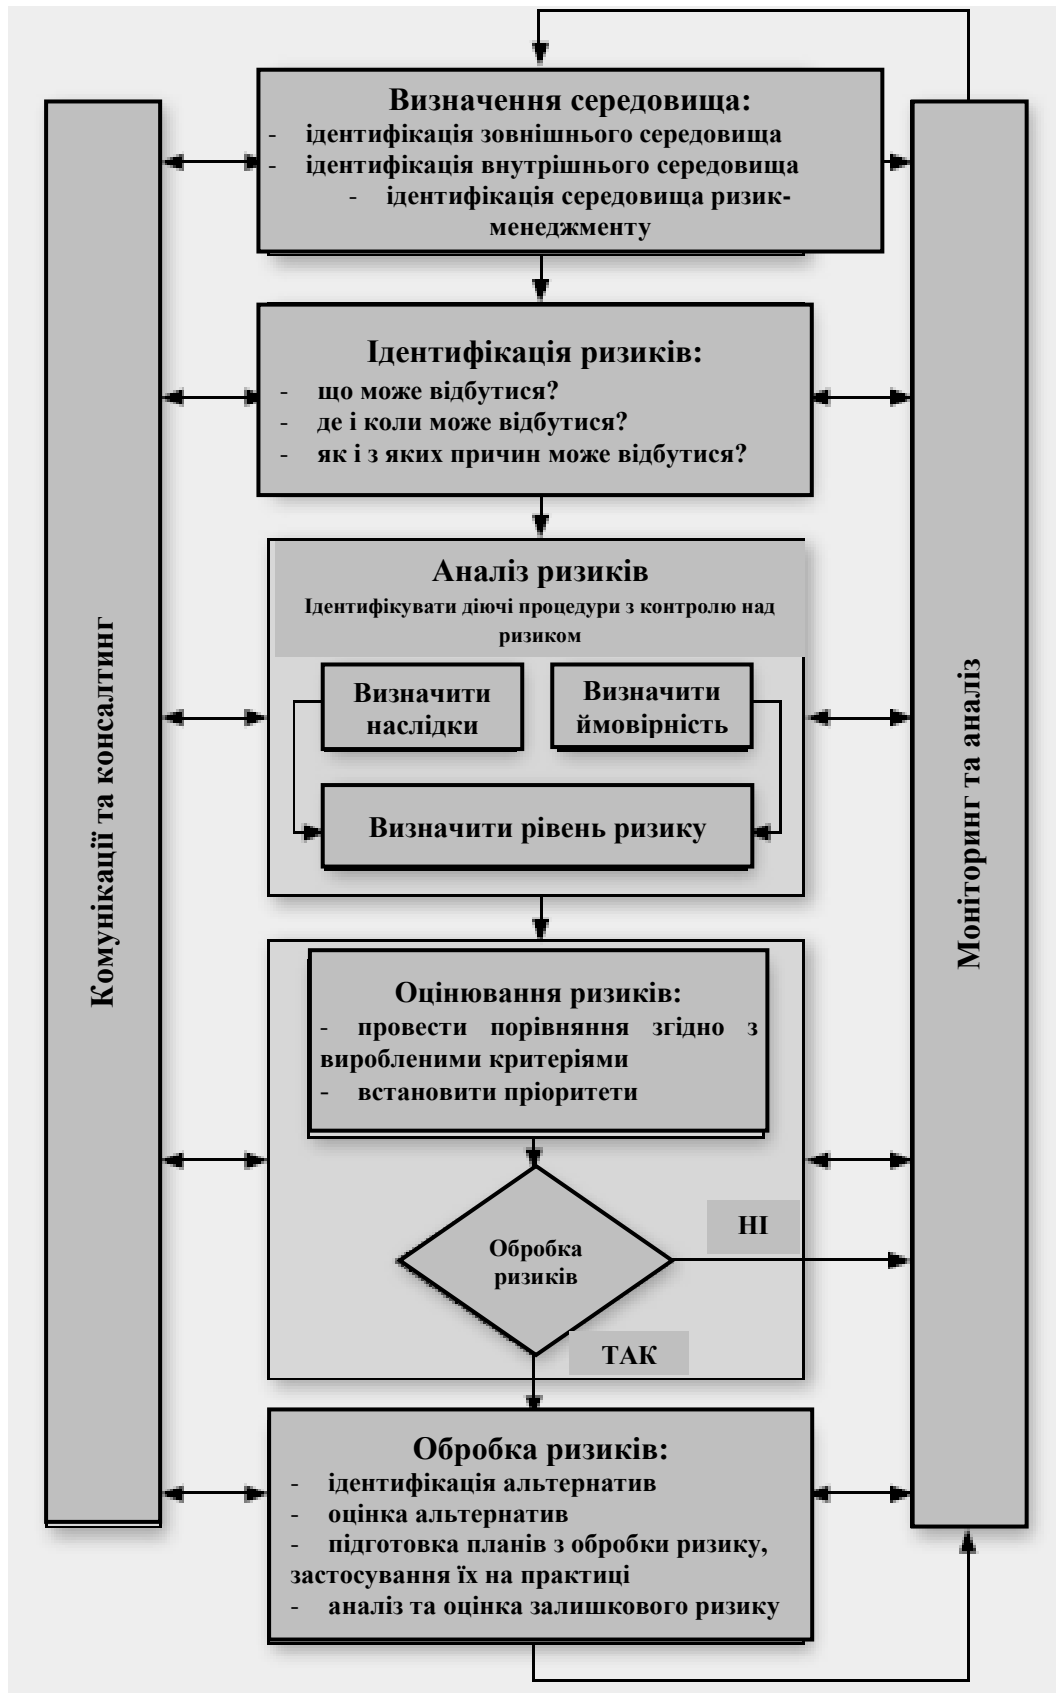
Комунікації та консалтинг

Визначення середовища:
- ідентифікація зовнішнього середовища
- ідентифікація внутрішнього середовища
- ідентифікація середовища ризик-менеджменту

Ідентифікація ризиків:
- що може відбутися?
- де і коли може відбутися?
- як і з яких причин може відбутися?

Аналіз ризиків
Ідентифікувати діючі процедури з контролю над ризиком

Визначити наслідки

Визначити ймовірність

Визначити рівень ризику

Оцінювання ризиків:
- провести порівняння згідно з виробленими критеріями
- встановити пріоритети

Обробка ризиків

НІ

ТАК

Обробка ризиків:
- ідентифікація альтернатив
- оцінка альтернатив
- підготовка планів з обробки ризику, застосування їх на практиці
- аналіз та оцінка залишкового ризику

Моніторинг та аналіз